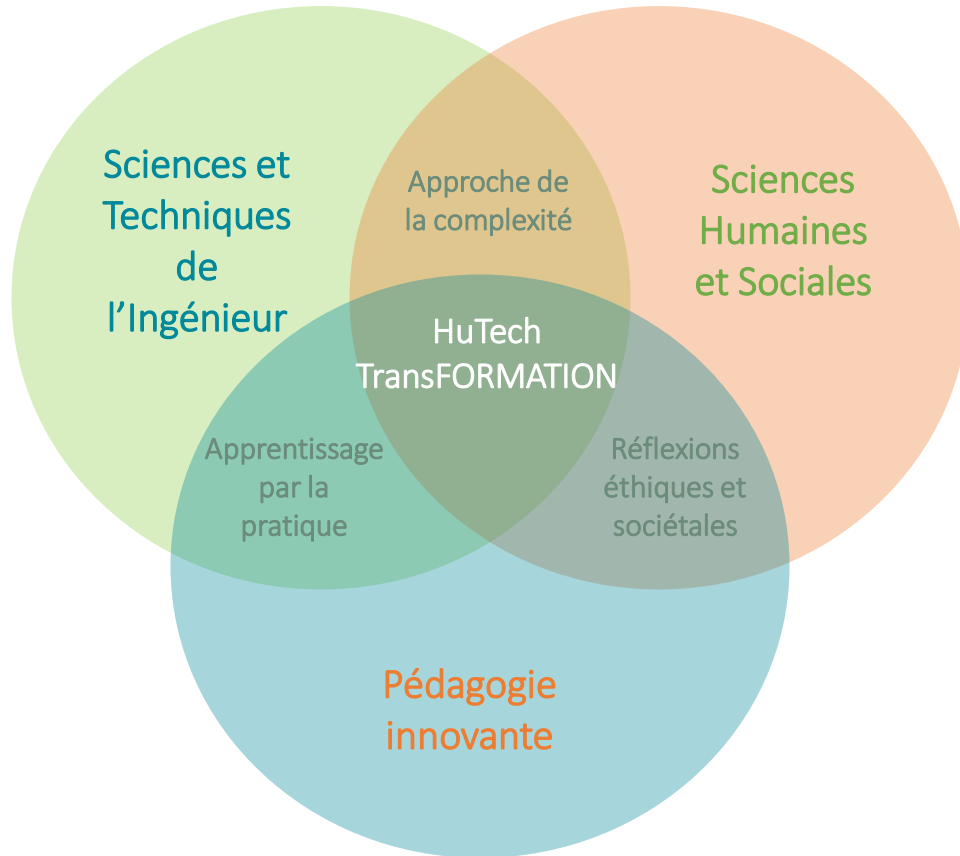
Sciences et Techniques de l’Ingénieur

Approche de la complexité

Sciences Humaines et Sociales

HuTech TransFORMATION

Apprentissage par la pratique

Réflexions éthiques et sociétales

Pédagogie innovante